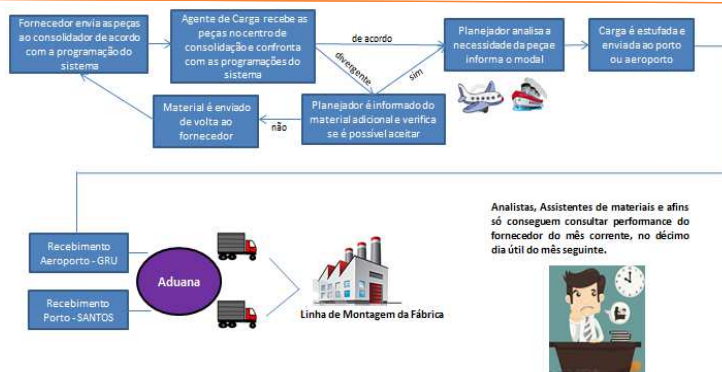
Fornecedor envia as peças ao consolidador de acordo com a programação do sistema

Agente de Carga recebe as peças no centro de consolidação e confronta com as programações do sistema

de acordo

Planejador analisa a necessidade da peça e informa o modal

Carga é estufada e enviada ao porto ou aeroporto

divergente

sim

Material é enviado de volta ao fornecedor

não

Planejador é informado do material adicional e verifica se é possível aceitar

Recebimento Aeroporto - GRU

Aduana

Recebimento Porto - SANTOS

Linha de Montagem da Fábrica

Analistas, Assistentes de materiais e afins só conseguem consultar performance do fornecedor do mês corrente, no décimo dia útil do mês seguinte.